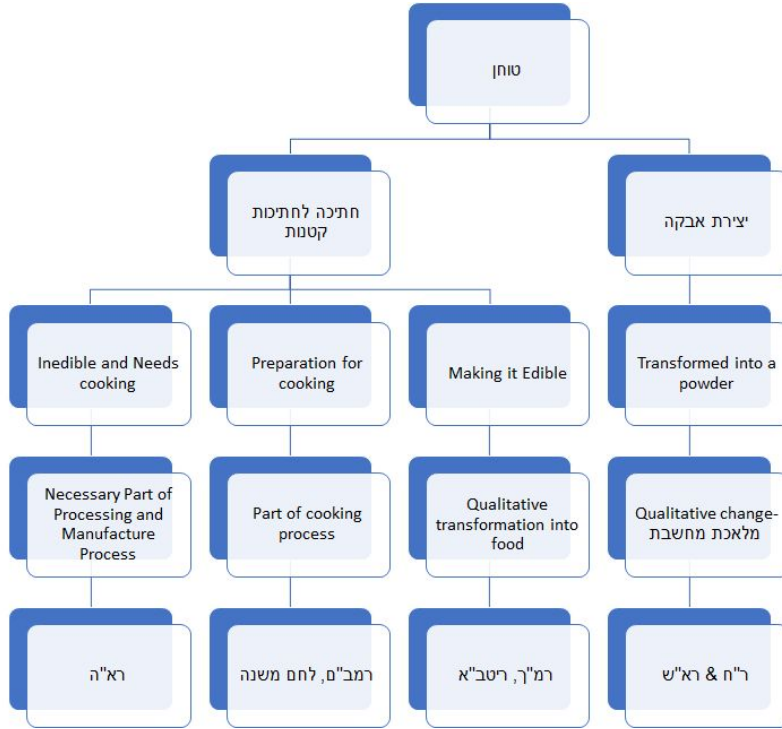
טוחן

חתיכה לחתיכות קטנות

יצירת אבקה

Inedible and Needs cooking

Preparation for cooking

Making it Edible

Transformed into a powder

Necessary Part of Processing and Manufacture Process

Part of cooking process

Qualitative transformation into food

Qualitative change- מלאכת מחשבת

רא"ה

רמב"ם, לחם משנה

רמ"ך, ריטב"א

ר"ח & רא"ש